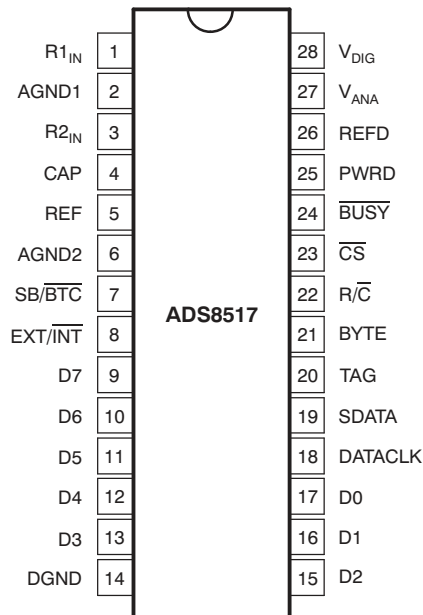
$R1_{IN}$ 1
AGND1 2
$R2_{IN}$ 3
CAP 4
REF 5
AGND2 6
SB/$\overline{BTC}$ 7
EXT/$\overline{INT}$ 8
D7 9
D6 10
D5 11
D4 12
D3 13
DGND 14

ADS8517

28 $V_{DIG}$
27 $V_{ANA}$
26 REFD
25 PWRD
24 $\overline{BUSY}$
23 $\overline{CS}$
22 R/$\overline{C}$
21 BYTE
20 TAG
19 SDATA
18 DATACLK
17 D0
16 D1
15 D2